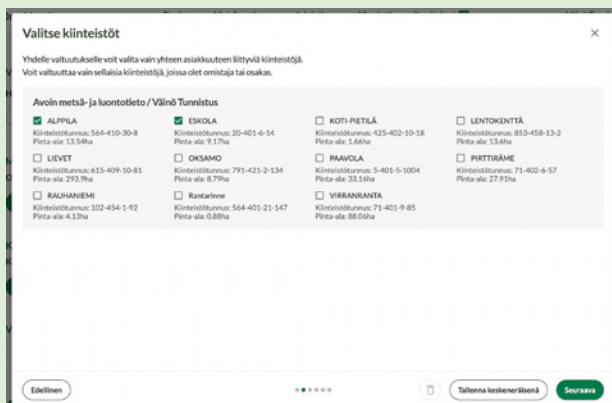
Valitse kiinteistöt

×

Yhdelle valtuutukselle voit valita vain yhteen asiakkuuteen liittyviä kiinteistöjä. Voit valtuuttaa vain sellaisia kiinteistöjä, joissa olet omistaja tai osakas.

Avoin metsä- ja luontotieto / Väinö Tunnistus

| | | | |
|---|---|---|---|
| ☑ ALPPILA<br>Kiinteistötunnus: 564-410-30-8<br>Pinta-ala: 13.54ha | ☑ ESKOLA<br>Kiinteistötunnus: 20-401-6-14<br>Pinta-ala: 9.17ha | ☐ KOTI-PIETILÄ<br>Kiinteistötunnus: 425-402-10-18<br>Pinta-ala: 1.66ha | ☐ LENTOKENTTÄ<br>Kiinteistötunnus: 853-458-13-2<br>Pinta-ala: 13.6ha |
| ☐ LIEVET<br>Kiinteistötunnus: 615-409-10-81<br>Pinta-ala: 293.9ha | ☐ OKSAMO<br>Kiinteistötunnus: 791-421-2-134<br>Pinta-ala: 8.79ha | ☐ PAAVOLA<br>Kiinteistötunnus: 5-401-5-1004<br>Pinta-ala: 33.16ha | ☐ PIRTTIRÄME<br>Kiinteistötunnus: 71-402-6-57<br>Pinta-ala: 27.91ha |
| ☐ RAUHANIEMI<br>Kiinteistötunnus: 102-454-1-92<br>Pinta-ala: 4.13ha | ☐ Rantarinne<br>Kiinteistötunnus: 564-401-21-147<br>Pinta-ala: 0.88ha | ☐ VIRRANRANTA<br>Kiinteistötunnus: 71-401-9-85<br>Pinta-ala: 88.06ha | |

Edellinen

Tallenna keskeneräisenä

Seuraava